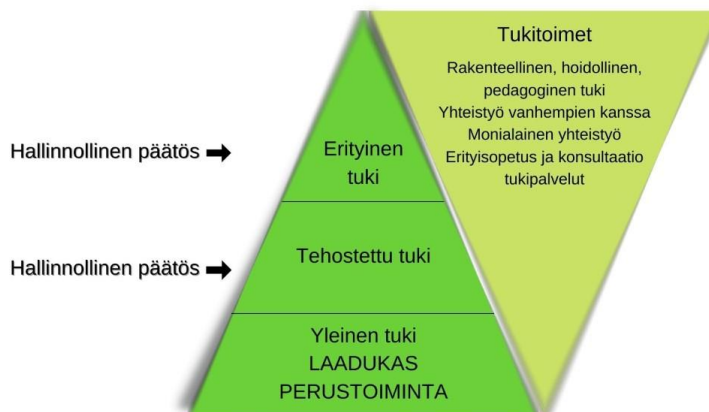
Hallinnollinen päätös

Hallinnollinen päätös

Erityinen tuki

Tehostettu tuki

Yleinen tuki
LAADUKAS PERUSTOIMINTA

Tukitoimet

Rakenteellinen, hoidollinen, pedagoginen tuki
Yhteistyö vanhempien kanssa
Monialainen yhteistyö
Erityisopetus ja konsultaatio
tukipalvelut